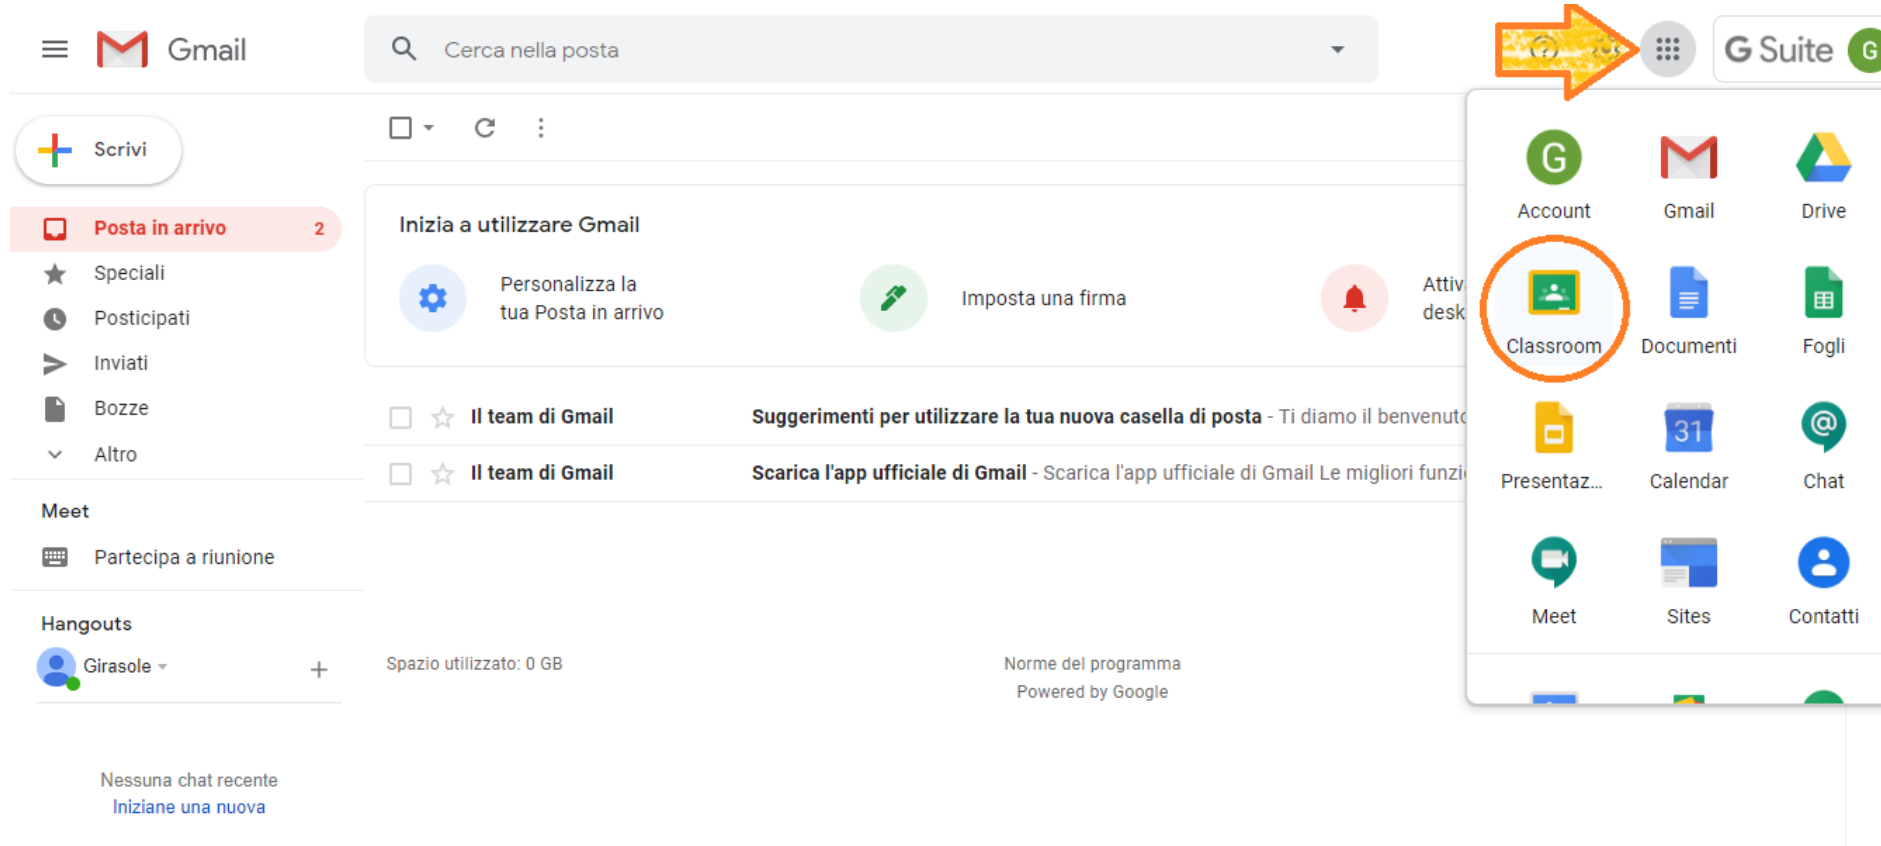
Gmail

Cerca nella posta

G Suite G

Scrivi

Posta in arrivo 2

Speciali

Posticipati

Inviati

Bozze

Altro

Meet

Partecipa a riunione

Hangouts

Girasole

+

Nessuna chat recente

Iniziane una nuova

Inizia a utilizzare Gmail

Personalizza la tua Posta in arrivo

Imposta una firma

Attiv desk

Il team di Gmail Suggerimenti per utilizzare la tua nuova casella di posta - Ti diamo il benvenuto

Il team di Gmail Scarica l'app ufficiale di Gmail - Scarica l'app ufficiale di Gmail Le migliori funzi

Spazio utilizzato: 0 GB

Norme del programma

Powered by Google

Account

Gmail

Drive

Classroom

Documenti

Fogli

Presentaz...

31

Calendar

Chat

Meet

Sites

Contatti